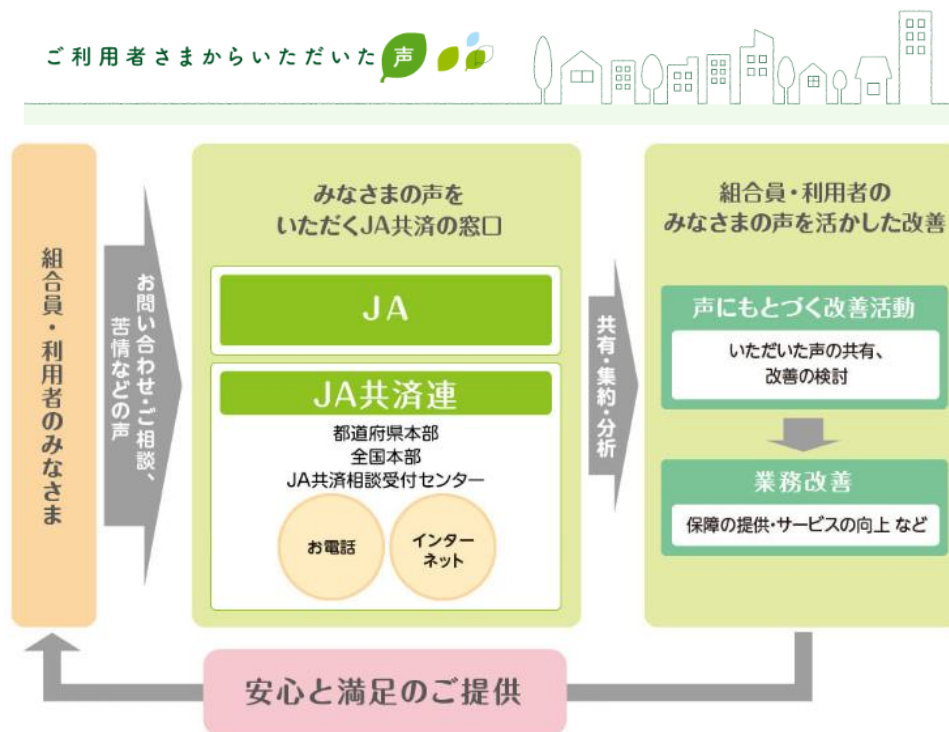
ご利用者さまからいただいた声

組合員・利用者のみなさま

お問い合わせ・ご相談、苦情などの声

みなさまの声をいただくJA共済の窓口

JA

JA共済連

都道府県本部
全国本部
JA共済相談受付センター

お電話

インターネット

共有・集約・分析

組合員・利用者のみなさまの声を活かした改善

声にもとづく改善活動

いただいた声の共有、改善の検討

業務改善

保障の提供・サービスの向上 など

安心と満足のご提供